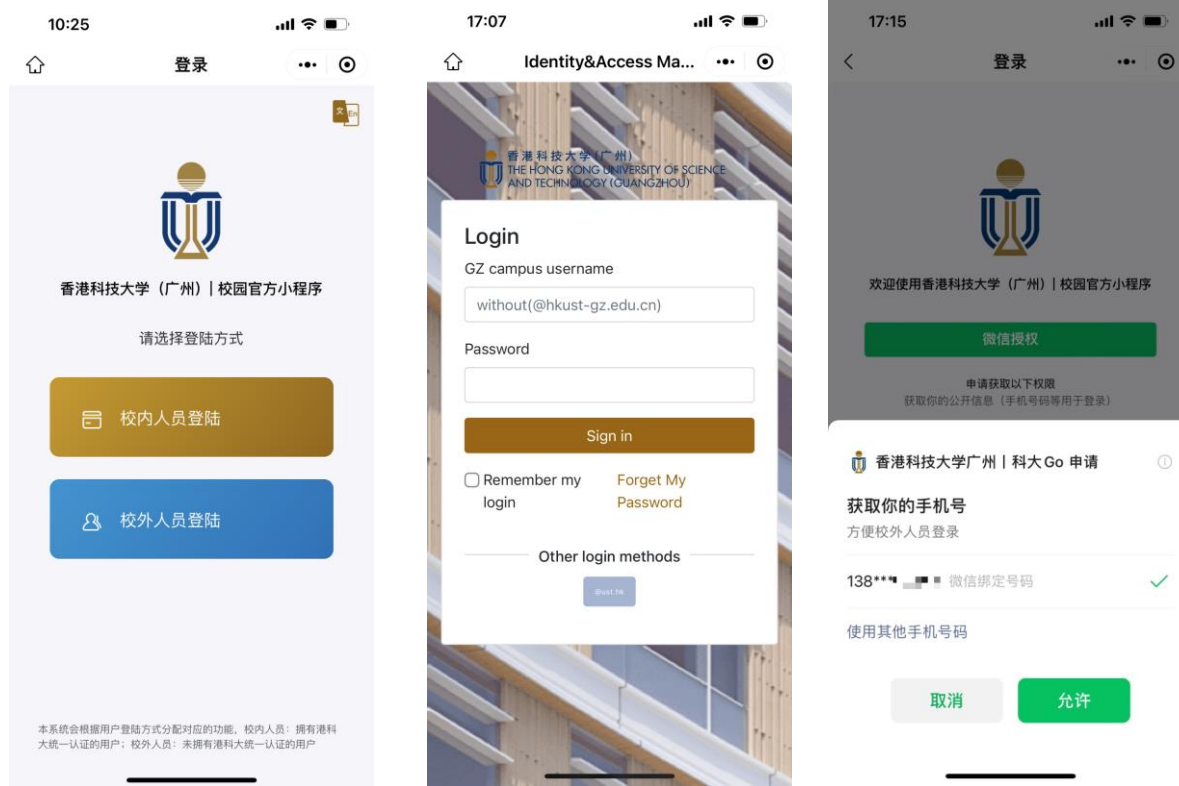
10:25

登录

文 EN

香港科技大学（广州）| 校园官方小程序

请选择登陆方式

校内人员登陆

校外人员登陆

本系统会根据用户登陆方式分配对应的功能。校内人员：拥有港科大统一认证的用户；校外人员：未拥有港科大统一认证的用户

17:07

Identity&Access Ma...

香港科技大学（广州）
THE HONG KONG UNIVERSITY OF SCIENCE AND TECHNOLOGY (GUANGZHOU)

Login

GZ campus username

without(@hkust-gz.edu.cn)

Password

Sign in

Remember my login

Forget My Password

Other login methods

@ust.hk

17:15

登录

欢迎使用香港科技大学（广州）| 校园官方小程序

微信授权

申请获取以下权限
获取你的公开信息（手机号码等用于登录）

香港科技大学广州 | 科大Go 申请

获取你的手机号
方便校外人员登录

138*** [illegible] 微信绑定号码

使用其他手机号码

取消

允许